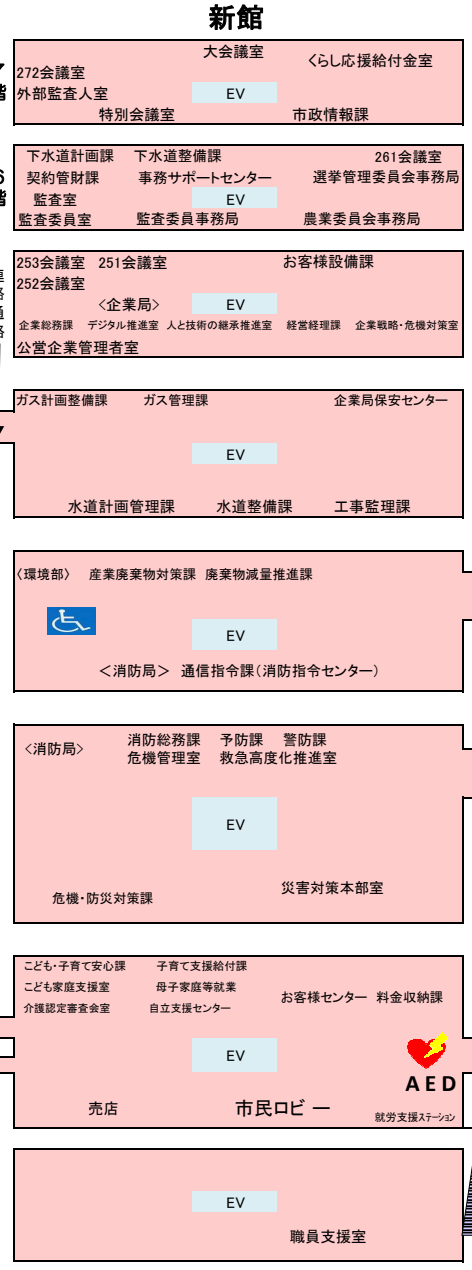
新館

大会議室
272会議室
くらし応援給付金室
外部監査人室
EV
特別会議室
市政情報課

下水道計画課
下水道整備課
261会議室
契約管財課
事務サポートセンター
選挙管理委員会事務局
監査室
EV
監査委員室
監査委員事務局
農業委員会事務局

253会議室
251会議室
お客様設備課
252会議室
〈企業局〉
EV
企業総務課
デジタル推進室
人と技術の継承推進室
経営経理課
企業戦略・危機対策室
公営企業管理者室

ガス計画整備課
ガス管理課
企業局保安センター
EV
水道計画管理課
水道整備課
工事監理課

〈環境部〉
産業廃棄物対策課
廃棄物減量推進課
EV
〈消防局〉 通信指令課（消防指令センター）

〈消防局〉
消防総務課
予防課
警防課
危機管理室
救急高度化推進室
EV
危機・防災対策課
災害対策本部室

こども・子育て安心課
子育て支援給付課
こども家庭支援室
母子家庭等就業
お客様センター
料金収納課
介護認定審査会室
自立支援センター
EV
AED
売店
市民ロビ ー
就労支援ステーション

EV
職員支援室